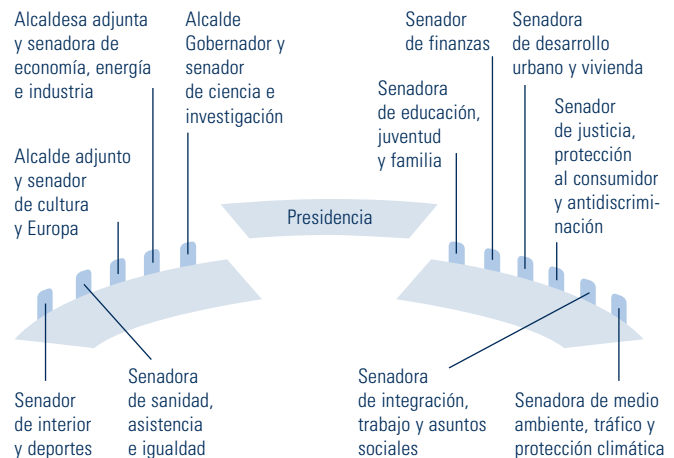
Alcaldesa adjunta y senadora de economía, energía e industria

Alcalde Gobernador y senador de ciencia e investigación

Alcalde adjunto y senador de cultura y Europa

Senador de finanzas

Senadora de desarrollo urbano y vivienda

Senadora de educación, juventud y familia

Senador de justicia, protección al consumidor y antidiscriminación

Presidencia

Senador de interior y deportes

Senadora de sanidad, asistencia e igualdad

Senadora de integración, trabajo y asuntos sociales

Senadora de medio ambiente, tráfico y protección climática